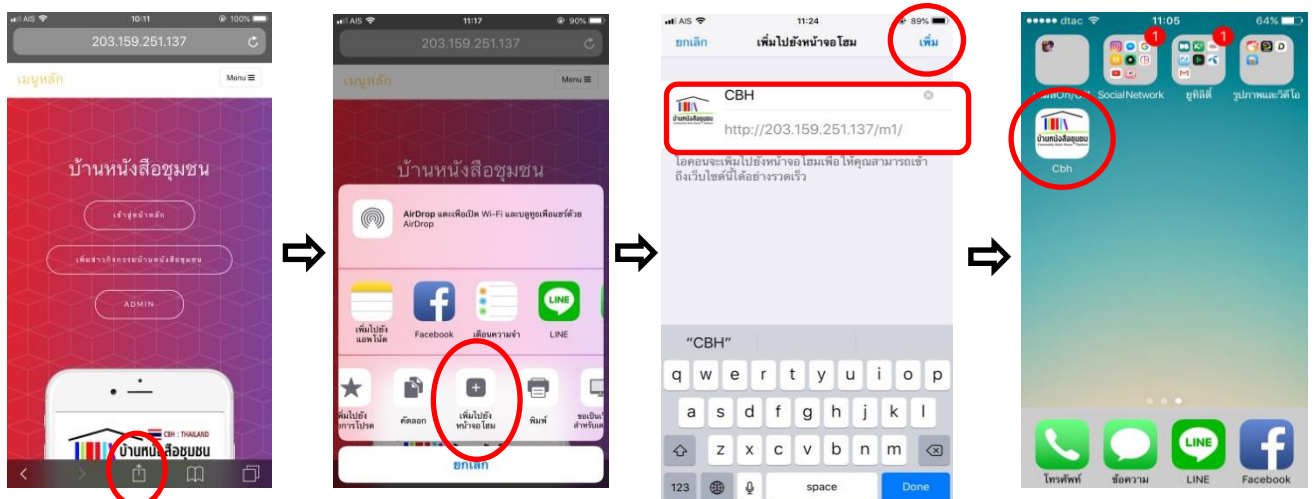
AIS 10:11 100%
203.159.251.137
เมนูหลัก
Menu
บ้านหนังสือชุมชน
เข้าสู่หน้าหลัก
เพิ่มข่าวกิจกรรมบ้านหนังสือชุมชน
ADMIN
CBH : THAILAND
บ้านหนังสือชุมชน

AIS 11:17 90%
203.159.251.137
เมนูหลัก
Menu
บ้านหนังสือชุมชน
AirDrop และเพื่อเปิด Wi-Fi และบลูทูธเพื่อแชร์ด้วย AirDrop
เพิ่มไปยังแอพโน้ต
Facebook
เตือนความจำ
LINE
เพิ่มไปยังรายการโปรด
คัดลอก
เพิ่มไปยังหน้าจอโฮม
พิมพ์
ขอเป็นเว็บสำหรับเด
ยกเลิก

AIS 11:24 89%
ยกเลิก
เพิ่มไปยังหน้าจอโฮม
เพิ่ม
CBH
http://203.159.251.137/m1/
ไอคอนจะเพิ่มไปยังหน้าจอโฮมเพื่อให้คุณสามารถเข้าถึงเว็บไซต์นี้ได้อย่างรวดเร็ว
"CBH"
q w e r t y u i o p
a s d f g h j k l
z x c v b n m
123 space Done

dtac 11:05 64%
SocialNetwork
ยูทิลิตี้
รูปภาพและวิดีโอ
1
1
Cbh
โทรศัพท์
ข้อความ
LINE
Facebook